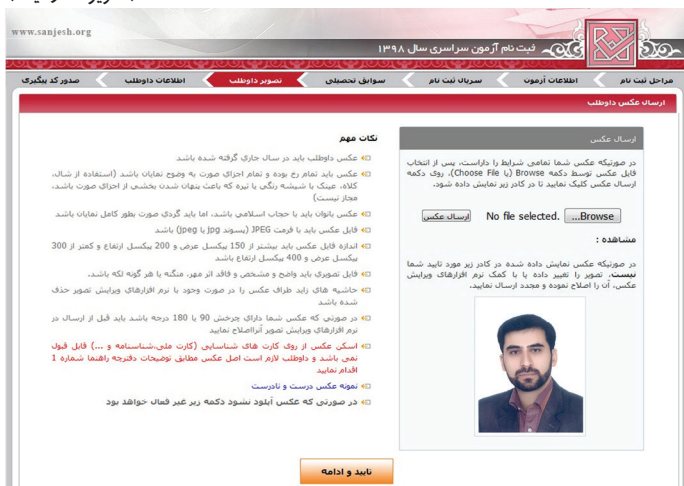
www.sanjesh.org

ثبت نام آزمون سراسری سال ۱۳۹۸

مراحل ثبت نام | اطلاعات آزمون | سریال ثبت نام | سوابق تحصیلی | تصویر داوطلب | اطلاعات داوطلب | صدور کد پیگیری

ارسال عکس داوطلب

ارسال عکس

در صورتیکه عکس شما تمامی شرایط را داراست، پس از انتخاب فایل عکس توسط دکمه Browse (یا Choose File)، روی دکمه ارسال عکس کلیک نمایید تا در کادر زیر نمایش داده شود.

Browse... No file selected. ارسال عکس

مشاهده :

در صورتیکه عکس نمایش داده شده در کادر زیر مورد تایید شما نیست، تصویر را تغییر داده و یا با کمک نرم افزارهای ویرایش عکس، آن را اصلاح نموده و مجددا ارسال نمایید.

نکات مهم

عکس داوطلب باید در سال جاری گرفته شده باشد.

عکس باید تمام رخ بوده و تمام اجزای صورت به وضوح نمایان باشد (استفاده از شال، کلاه، عینک با شیشه رنگی یا تیره که باعث پنهان شدن بخشی از اجزای صورت باشد، مجاز نیست)

عکس بانوان باید با حجاب اسلامی باشد، اما باید گردی صورت بطور کامل نمایان باشد.

فایل عکس باید با فرمت JPEG (پسوند jpg یا jpeg) باشد.

اندازه فایل عکس باید بیشتر از 150 پیکسل عرض و 200 پیکسل ارتفاع و کمتر از 300 پیکسل عرض و 400 پیکسل ارتفاع باشد.

فایل تصویری باید واضح و مشخص و فاقد اثر مهر، منگنه یا هر گونه لکه باشد.

حاشیه های زاید اطراف عکس را در صورت وجود با نرم افزارهای ویرایش تصویر حذف شده باشد.

در صورتی که عکس شما دارای چرخش 90 یا 180 درجه باشد باید قبل از ارسال در نرم افزارهای ویرایش تصویر آنرااصلاح نمایید.

اسکن عکس از روی کارت های شناسایی (کارت ملی، شناسنامه و ...) قابل قبول نمی باشد و داوطلب لازم است اصل عکس مطابق توضیحات دفترچه راهنما شماره 1 اقدام نماید.

نمونه عکس درست و نادرست

در صورتی که عکس آپلود نشود دکمه زیر غیر فعال خواهد بود

تایید و ادامه